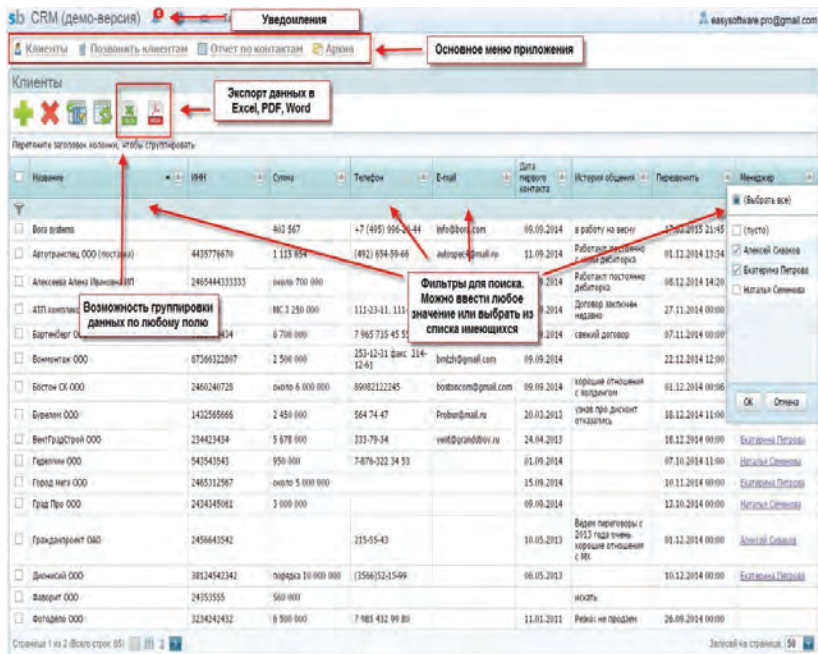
sb CRM (демо-версия)

Уведомления

easysoftware.pro@gmail.com

Клиенты | Позвонить клиентам | Отчет по контактам | Архив

Основное меню приложения

Клиенты

Экспорт данных в Excel, PDF, Word

Перетяните заголовок колонки, чтобы сгруппировать

| | Название | ИНН | Сумма | Телефон | E-mail | Дата первого контакта | История общения | Перезвонить | Менеджер |
|---|---|---|---|---|---|---|---|---|---|
| | Bora systems | | 403 567 | +7 (495) 996-24-44 | info@bora.com | 09.09.2014 | в работу на весну | 17.09.2015 21:45 | |
| | Автотранстех ООО (поставка) | 4435776670 | 1 115 654 | (492) 654-59-66 | autospec@mail.ru | 11.09.2014 | Работают постоянно с нами дебиторка | 01.12.2014 13:34 | |
| | Алексеева Алена Ивановна ИП | 2465444333333 | около 700 000 | | | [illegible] | Работают постоянно дебиторка | 08.12.2014 14:20 | |
| | АТП комплекс | | МСЗ 250 000 | 111-23-11, 111 | | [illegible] | Договор заключен недавно | 27.11.2014 00:00 | |
| | Бартенберг О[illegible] | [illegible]434 | 6 700 000 | 7 965 735 45 55 | | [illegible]2014 | свежий договор | 07.11.2014 00:00 | |
| | Вониинтаж ООО | 67366322897 | 2 500 000 | 253-12-31 факс: 214-12-61 | bmtzh@gmail.com | 09.09.2014 | | 22.12.2014 12:00 | |
| | Бостон СК ООО | 2460240728 | около 6 000 000 | 89082122245 | bostoncom@gmail.com | 09.09.2014 | хорошие отношения с холдингом | 01.12.2014 00:00 | |
| | Бурелом ООО | 1432565666 | 2 450 000 | 564 74 47 | Probur@mail.ru | 20.03.2013 | узнав про дисконт отказались | 18.12.2014 11:00 | |
| | ВентГрадСтрой ООО | 234423434 | 5 678 000 | 333-79-34 | vent@granddbov.ru | 24.04.2013 | | 18.12.2014 00:00 | Екатерина Петрова |
| | Гарелями ООО | 543543543 | 950 000 | 7-876-322 34 53 | | 01.09.2014 | | 07.10.2014 11:00 | Наталья Семенова |
| | Город мега ООО | 2465312567 | около 5 000 000 | | | 15.09.2014 | | 10.11.2014 00:00 | Екатерина Петрова |
| | Град Про ООО | 2434345061 | 3 000 000 | | | 09.09.2014 | | 12.10.2014 00:00 | Наталья Семенова |
| | Граждан проект ОАО | 2456643542 | | 215-55-43 | | 10.05.2013 | Ведем переговоры с 2013 года очень хорошие отношения с ЛПР | 01.12.2014 00:00 | Алексей Сизаков |
| | Дионисий ООО | 38124542342 | порядка 10 000 000 | (3566)52-15-99 | | 06.05.2013 | | 10.12.2014 00:00 | Екатерина Петрова |
| | Фаворит ООО | 24353555 | 560 000 | | | | искать | | |
| | Фотоделю ООО | 3234242432 | 6 500 000 | 7 985 432 99 80 | | 11.01.2011 | Резко: не продаем | 26.09.2014 00:00 | |

(Выбрать все)
(пусто)
Алексей Сизаков
Екатерина Петрова
Наталья Семенова
ОК
Отмена

Возможность группировки данных по любому полю

Фильтры для поиска. Можно ввести любое значение или выбрать из списка имеющихся

Страница 1 из 2 (Всего строк: 65) 1 2

Записей на странице: 50